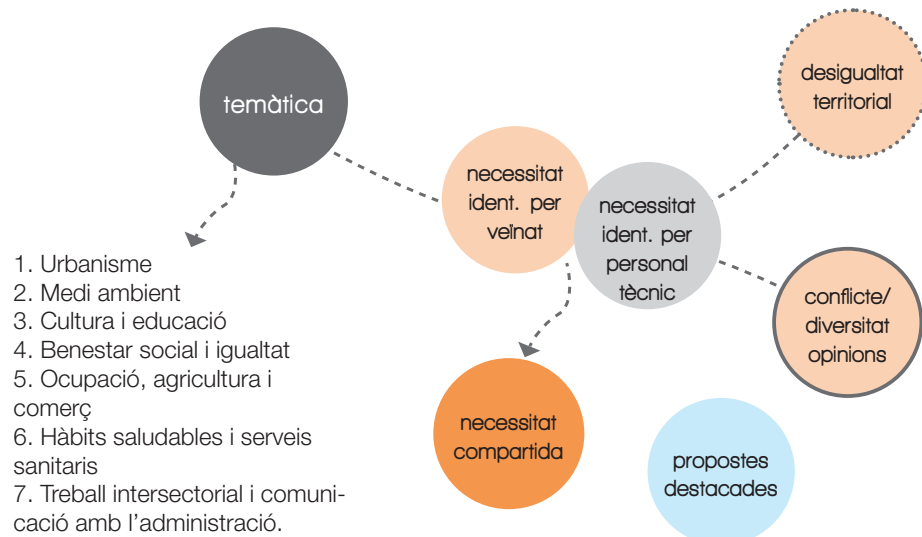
temàtica

1. Urbanisme
2. Medi ambient
3. Cultura i educació
4. Benestar social i igualtat
5. Ocupació, agricultura i comerç
6. Hàbits saludables i serveis sanitaris
7. Treball intersectorial i comunicació amb l'administració.

necessitat ident. per veïnat

necessitat ident. per personal tècnic

desigualtat territorial

conflicte/ diversitat opinions

necessitat compartida

propostes destacades